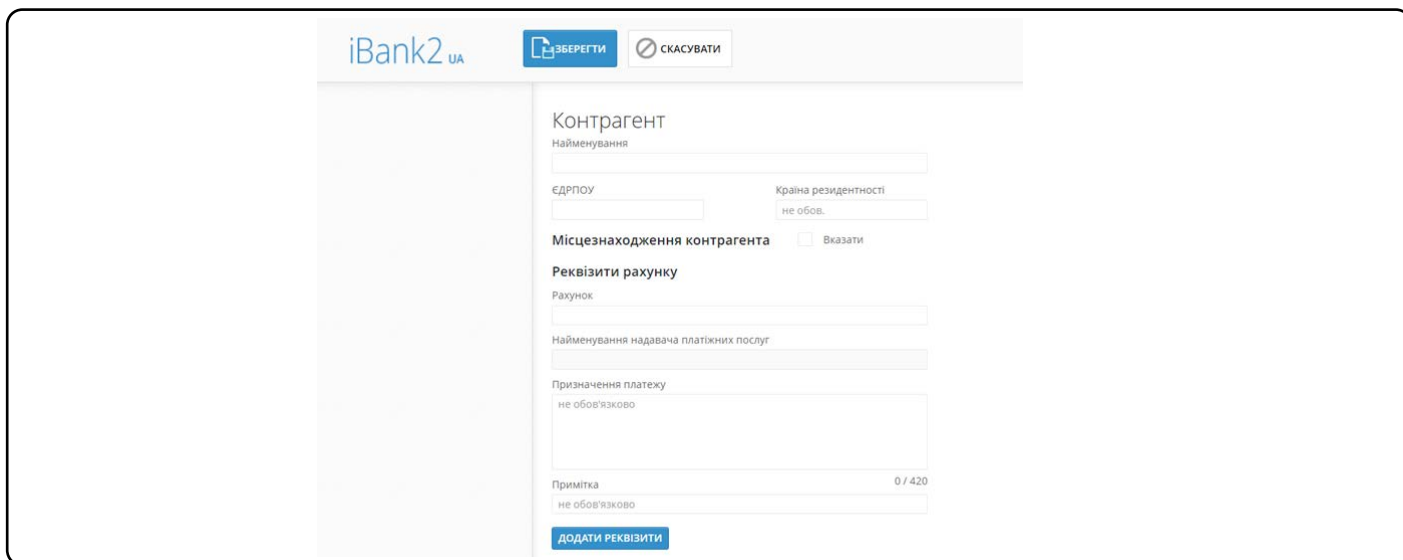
iBank2 UA

ЗБЕРЕГТИ

СКАСУВАТИ

Контрагент

Найменування

ЄДРПОУ

Країна резидентності

не обов.

Місцезнаходження контрагента

Вказати

Реквізити рахунку

Рахунок

Найменування надавача платіжних послуг

Призначення платежу

не обов'язково

0 / 420

Примітка

не обов'язково

ДОДАТИ РЕКВІЗИТИ